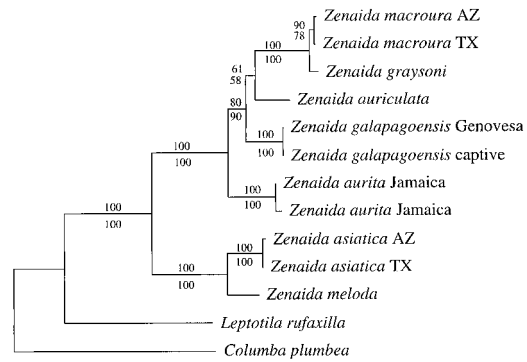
90
78
Zenaida macroura AZ
Zenaida macroura TX
100
100
Zenaida graysoni
61
58
Zenaida auriculata
80
90
100
100
Zenaida galapagoensis Genovesa
Zenaida galapagoensis captive
100
100
100
100
Zenaida aurita Jamaica
Zenaida aurita Jamaica
100
100
100
100
Zenaida asiatica AZ
Zenaida asiatica TX
100
100
Zenaida meloda
Leptotila rufaxilla
Columba plumbea